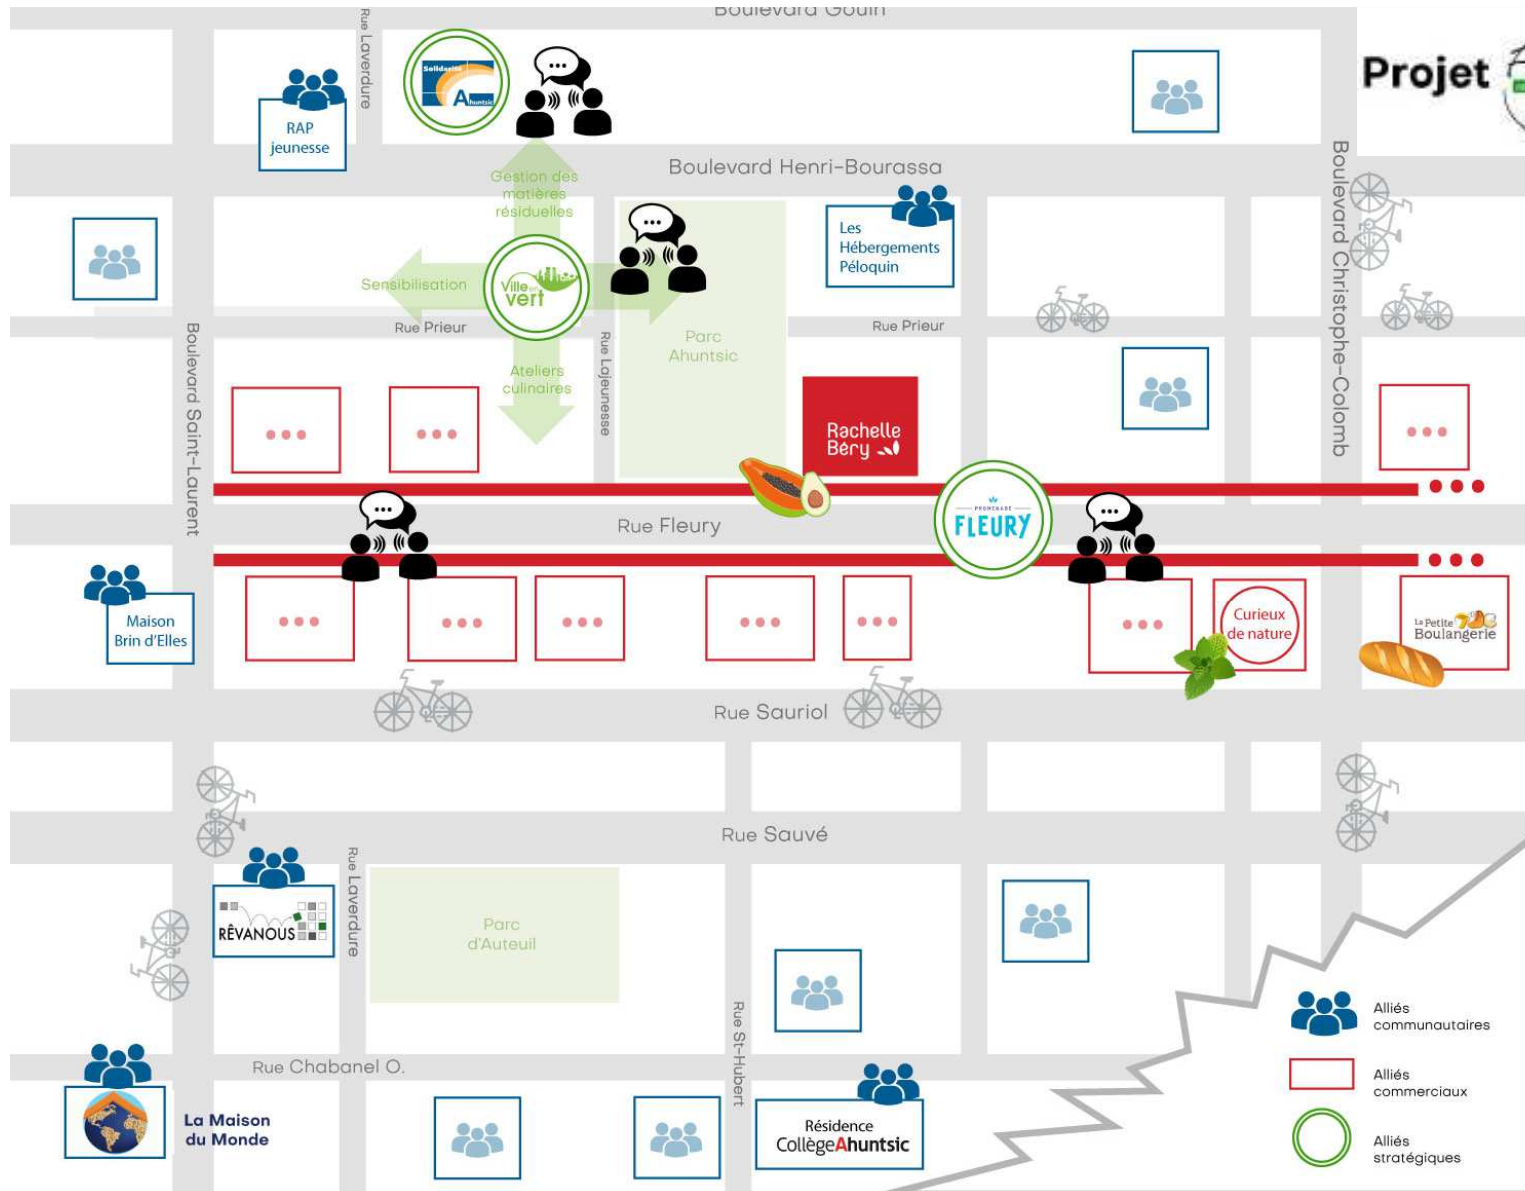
Boulevard Gouin

Projet

Rue Laverdure

RAP jeunesse

Solidarité Ahuntsic

Boulevard Henri-Bourassa

Gestion des matières résiduelles

Sensibilisation

Ville en vert

Ateliers culinaires

Les Hébergements Péloquin

Boulevard Christophe-Colomb

Rue Prieur

Rue Lajeunesse

Parc Ahuntsic

Rue Prieur

Boulevard Saint-Laurent

Rachelle Béry

Promenade FLEURY

Rue Fleury

Maison Brin d'Elles

Curieux de nature

La Petite Boulangerie

Rue Sauriol

Rue Sauvé

Rue Laverdure

RÊVANOUS

Parc d'Auteuil

Rue St-Hubert

Rue Chabanel O.

La Maison du Monde

Résidence CollègeAhuntsic

Alliés communautaires

Alliés commerciaux

Alliés stratégiques